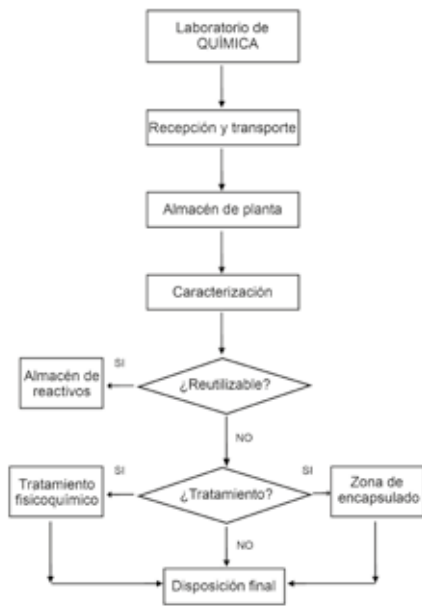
Laboratorio de QUÍMICA

Recepción y transporte

Almacén de planta

Caracterización

SI

Almacén de reactivos

¿Reutilizable?

NO

SI

Tratamiento fisicoquímico

¿Tratamiento?

SI

Zona de encapsulado

NO

Disposición final